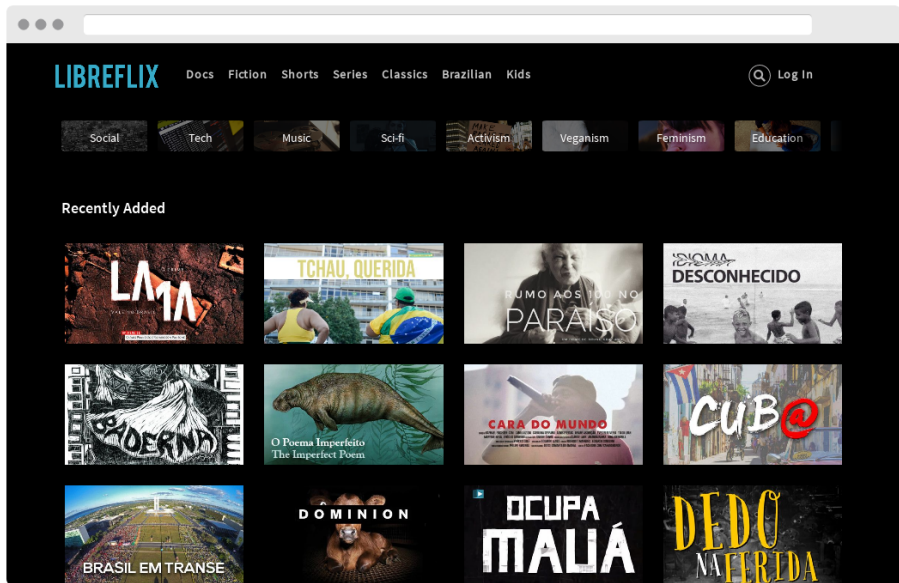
LIBREFLIX Docs Fiction Shorts Series Classics Brazilian Kids Log In

Social Tech Music Sci-fi Activism Veganismo Feminism Education

Recently Added

LAMA

TCHAU, QUERIDA

RUMO AOS 100 NO PARAÍSO

IDIOMA DESCONHECIDO

BADERNA

O Poema Imperfeito
The Imperfect Poem

CARA DO MUNDO

CUB@

BRASIL EM TRANSE

DOMINION

OCUPA MAUÁ

DEDO NA FERIDA